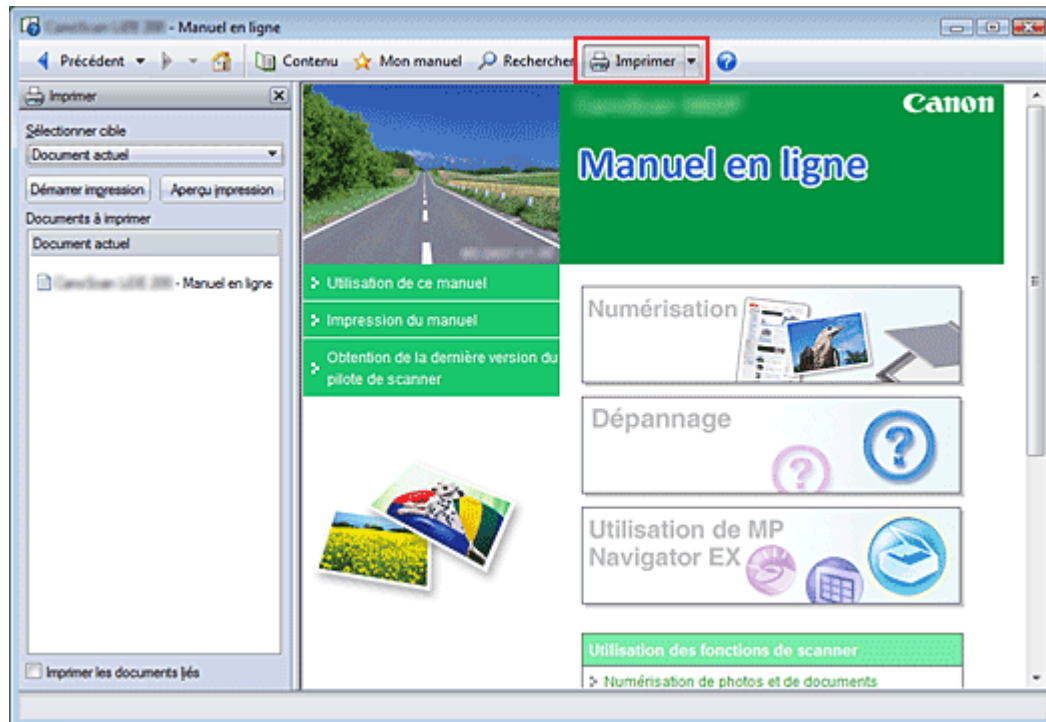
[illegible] - Manuel en ligne

Précédent Contenu Mon manuel Rechercher Imprimer

Imprimer

Sélectionner cible

Document actuel

Démarrer impression Aperçu impression

Documents à imprimer

Document actuel

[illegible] - Manuel en ligne

Imprimer les documents liés

Canon

Manuel en ligne

Utilisation de ce manuel

Impression du manuel

Obtention de la dernière version du pilote de scanner

Numérisation

Dépannage

Utilisation de MP Navigator EX

Utilisation des fonctions de scanner

Numérisation de photos et de documents